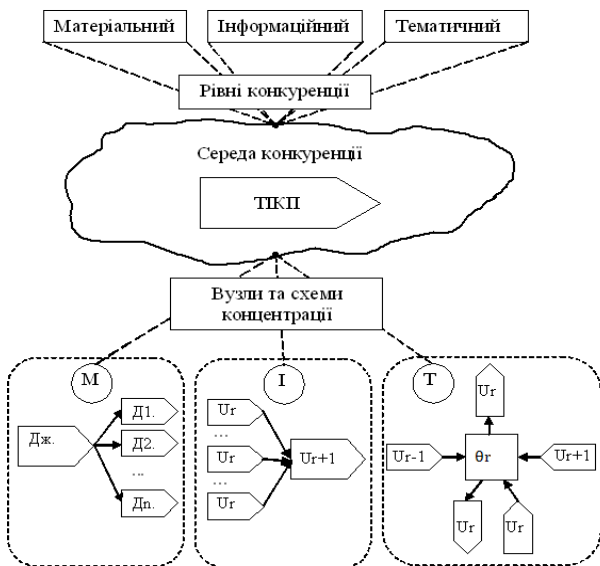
Матеріальний

Інформаційний

Тематичний

Рівні конкуренції

Середа конкуренції

ТІКП

Вузли та схеми концентрації

М

Дж.

Д1.

Д2.

...

Дп.

І

Ur

...

Ur

...

Ur

Ur+1

Т

Ur

Ur-1

θr

Ur+1

Ur

Ur